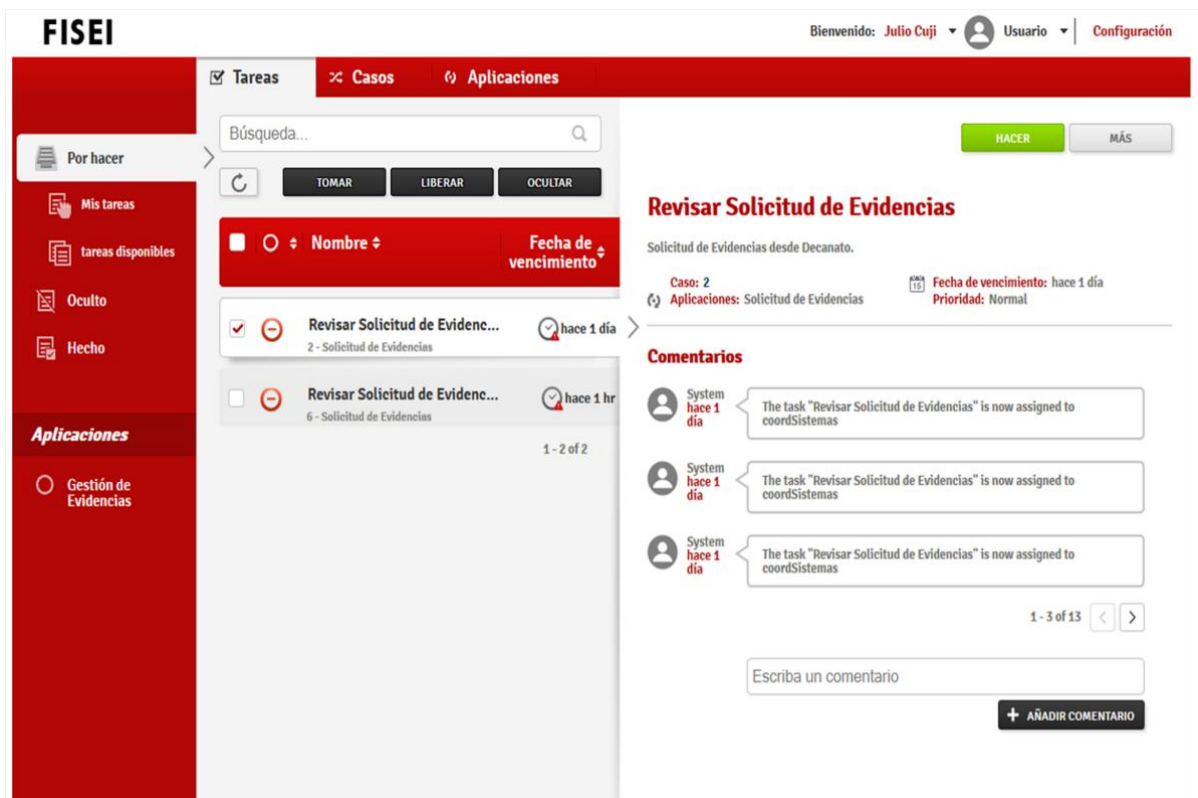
FISEI

Bienvenido: Julio Cuji Usuario Configuración

Tareas Casos Aplicaciones

Por hacer
Mis tareas
tareas disponibles
Oculto
Hecho

Aplicaciones
Gestión de Evidencias

Búsqueda...

TOMAR LIBERAR OCULTAR

Nombre Fecha de vencimiento

Revisar Solicitud de Evidenc...
2 - Solicitud de Evidencias
hace 1 día

Revisar Solicitud de Evidenc...
6 - Solicitud de Evidencias
hace 1 hr

1 - 2 of 2

HACER MÁS

Revisar Solicitud de Evidencias

Solicitud de Evidencias desde Decanato.

Caso: 2
Aplicaciones: Solicitud de Evidencias
Fecha de vencimiento: hace 1 día
Prioridad: Normal

Comentarios

System hace 1 día
The task "Revisar Solicitud de Evidencias" is now assigned to coordSistemas

System hace 1 día
The task "Revisar Solicitud de Evidencias" is now assigned to coordSistemas

System hace 1 día
The task "Revisar Solicitud de Evidencias" is now assigned to coordSistemas

1 - 3 of 13

Escriba un comentario

AÑADIR COMENTARIO